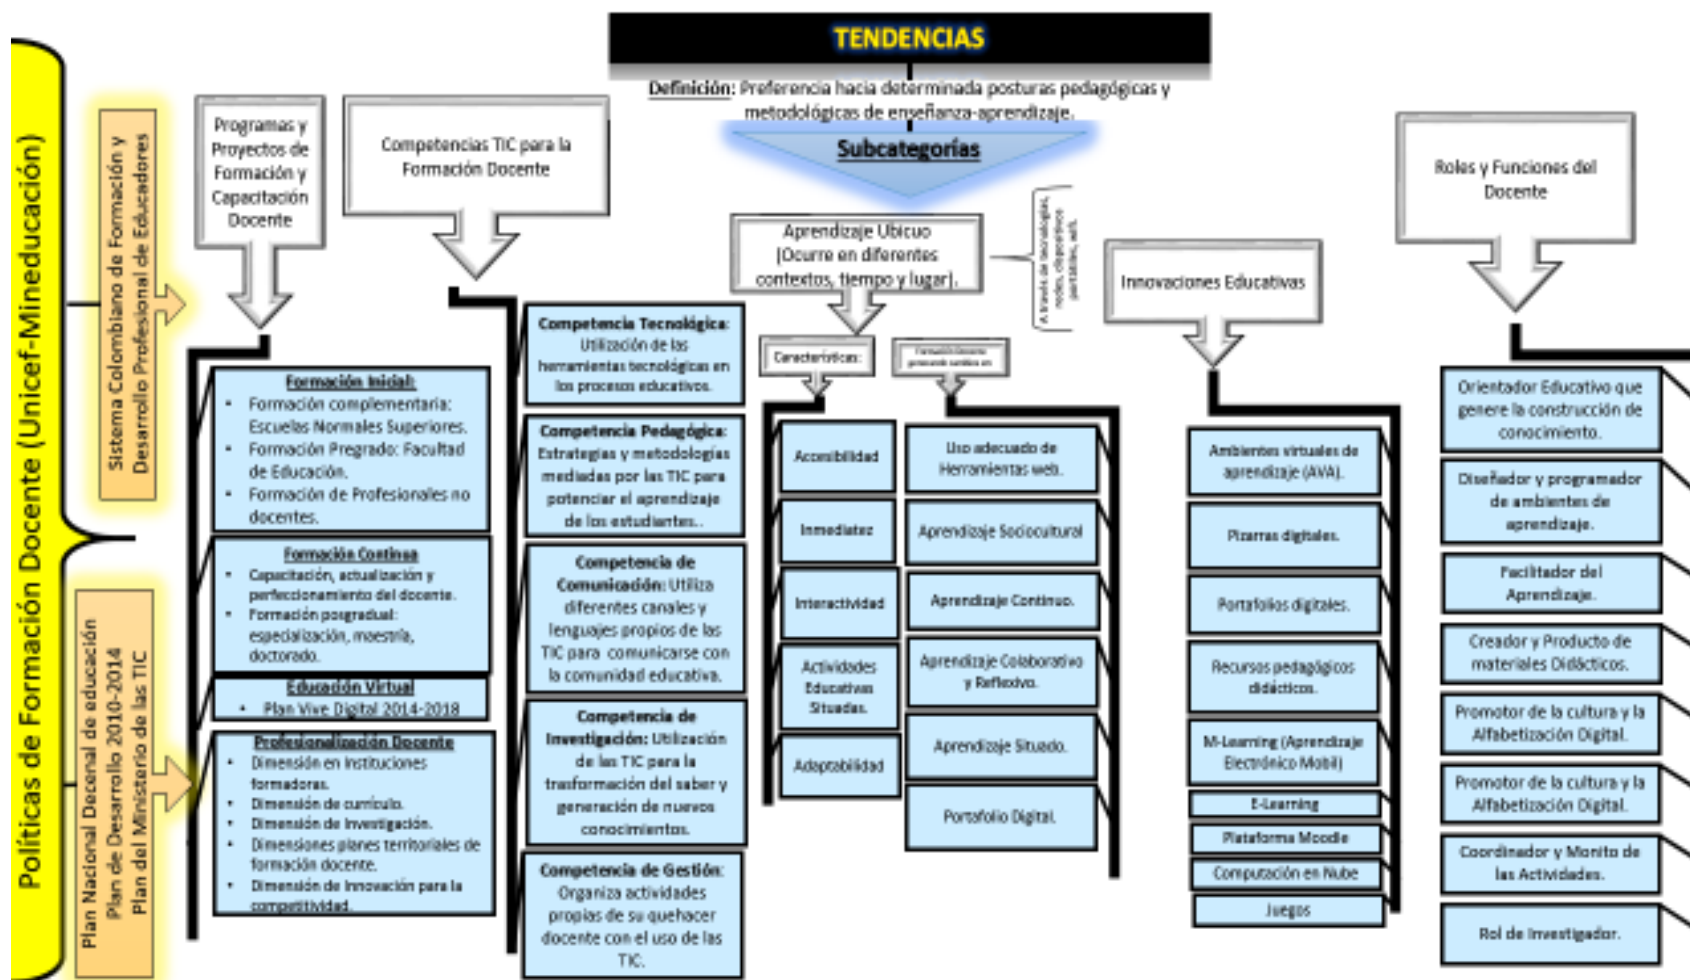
TENDENCIAS

Definición: Preferencia hacia determinada posturas pedagógicas y metodológicas de enseñanza-aprendizaje.

Subcategorías

Políticas de Formación Docente (Unicef-Mineducación)

Sistema Colombiano de Formación y Desarrollo Profesional de Educadores

Plan Nacional Decenal de educación
Plan de Desarrollo 2010-2014
Plan del Ministerio de las TIC

Programas y Proyectos de Formación y Capacitación Docente

Formación Inicial:
• Formación complementaria: Escuelas Normales Superiores.
• Formación Pregrado: Facultad de Educación.
• Formación de Profesionales no docentes.

Formación Continua
• Capacitación, actualización y perfeccionamiento del docente.
• Formación posgradual: especialización, maestría, doctorado.

Educación Virtual
• Plan Vive Digital 2014-2018

Profesionalización Docente
• Dimensión en instituciones formadoras.
• Dimensión de currículo.
• Dimensión de investigación.
• Dimensiones planes territoriales de formación docente.
• Dimensión de innovación para la competitividad.

Competencias TIC para la Formación Docente

Competencia Tecnológica: Utilización de las herramientas tecnológicas en los procesos educativos.

Competencia Pedagógica: Estrategias y metodologías mediadas por las TIC para potenciar el aprendizaje de los estudiantes.

Competencia de Comunicación: Utiliza diferentes canales y lenguajes propios de las TIC para comunicarse con la comunidad educativa.

Competencia de Investigación: Utilización de las TIC para la trasformación del saber y generación de nuevos conocimientos.

Competencia de Gestión: Organiza actividades propias de su quehacer docente con el uso de las TIC.

Aprendizaje Ubicuo (Ocurre en diferentes contextos, tiempo y lugar).

A través de tecnologías, redes, dispositivos portátiles, wifi.

Características:

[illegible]

Accesibilidad
Inmediatez
Interactividad
Actividades Educativas Situadas.
Adaptabilidad

Uso adecuado de Herramientas web.
Aprendizaje Sociocultural
Aprendizaje Continuo.
Aprendizaje Colaborativo y Reflexivo.
Aprendizaje Situado.
Portafolio Digital.

Innovaciones Educativas

Ambientes virtuales de aprendizaje (AVA).
Pizarras digitales.
Portafolios digitales.
Recursos pedagógicos didácticos.
M-Learning (Aprendizaje Electrónico Movil)
E-Learning
Plataforma Moodle
Computación en Nube
Juegos

Roles y Funciones del Docente

Orientador Educativo que genere la construcción de conocimiento.
Diseñador y programador de ambientes de aprendizaje.
Facilitador del Aprendizaje.
Creador y Producto de materiales Didácticos.
Promotor de la cultura y la Alfabetización Digital.
Promotor de la cultura y la Alfabetización Digital.
Coordinador y Monito de las Actividades.
Rol de Investigador.